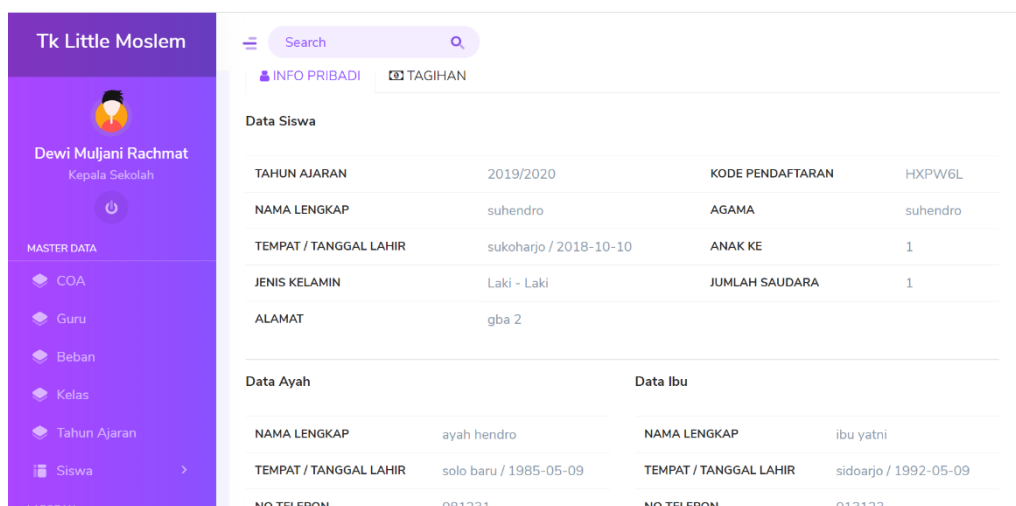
Tk Little Moslem

Dewi Muljani Rachmat
Kepala Sekolah

MASTER DATA

COA
Guru
Beban
Kelas
Tahun Ajaran
Siswa

Search

INFO PRIBADI
TAGIHAN

Data Siswa

| TAHUN AJARAN | 2019/2020 | KODE PENDAFTARAN | HXPW6L |
|---|---|---|---|
| NAMA LENGKAP | suhendro | AGAMA | suhendro |
| TEMPAT / TANGGAL LAHIR | sukoharjo / 2018-10-10 | ANAK KE | 1 |
| JENIS KELAMIN | Laki - Laki | JUMLAH SAUDARA | 1 |
| ALAMAT | gba 2 | | |

Data Ayah

| NAMA LENGKAP | ayah hendro |
|---|---|
| TEMPAT / TANGGAL LAHIR | solo baru / 1985-05-09 |
| NO TELEPON | 081231 |

Data Ibu

| NAMA LENGKAP | ibu yatni |
|---|---|
| TEMPAT / TANGGAL LAHIR | sidoarjo / 1992-05-09 |
| NO TELEPON | 013123 |